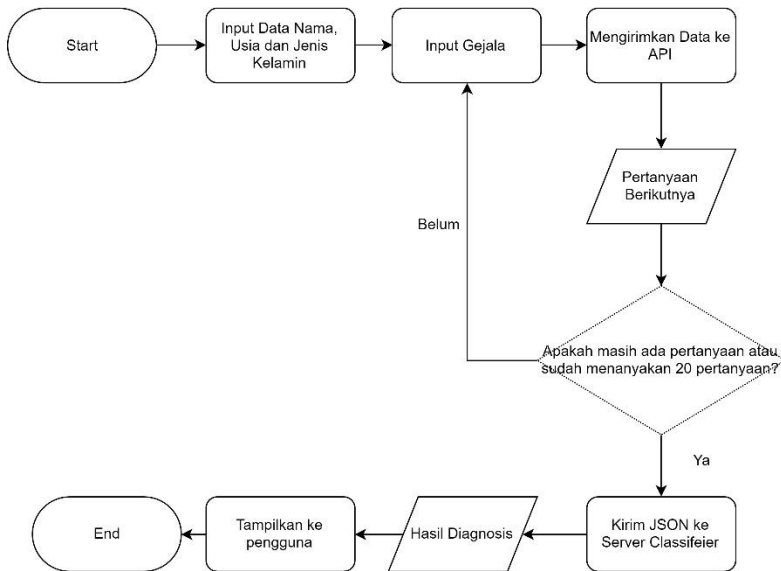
Start

Input Data Nama, Usia dan Jenis Kelamin

Input Gejala

Mengirimkan Data ke API

Pertanyaan Berikutnya

Belum

Apakah masih ada pertanyaan atau sudah menanyakan 20 pertanyaan?

Ya

Kirim JSON ke Server Classifeier

Hasil Diagnosis

Tampilkan ke pengguna

End